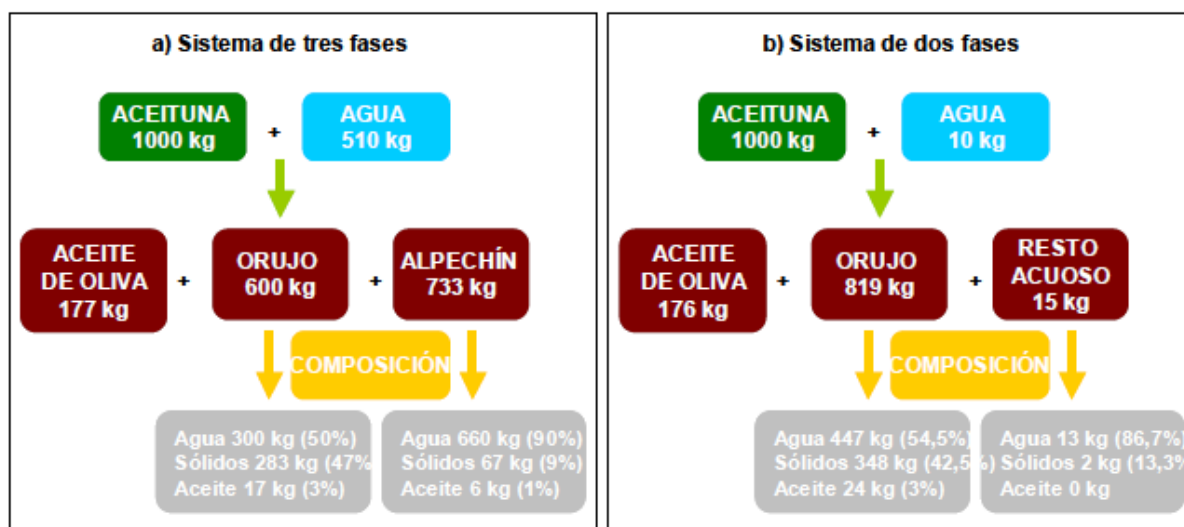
a) Sistema de tres fases

ACEITUNA 1000 kg + AGUA 510 kg

ACEITE DE OLIVA 177 kg + ORUJO 600 kg + ALPECHÍN 733 kg

COMPOSICIÓN

Agua 300 kg (50%)
Sólidos 283 kg (47%
Aceite 17 kg (3%)

Agua 660 kg (90%)
Sólidos 67 kg (9%)
Aceite 6 kg (1%)

b) Sistema de dos fases

ACEITUNA 1000 kg + AGUA 10 kg

ACEITE DE OLIVA 176 kg + ORUJO 819 kg + RESTO ACUOSO 15 kg

COMPOSICIÓN

Agua 447 kg (54,5%
Sólidos 348 kg (42,5
Aceite 24 kg (3%)

Agua 13 kg (86,7%)
) Sólidos 2 kg (13,3%
Aceite 0 kg